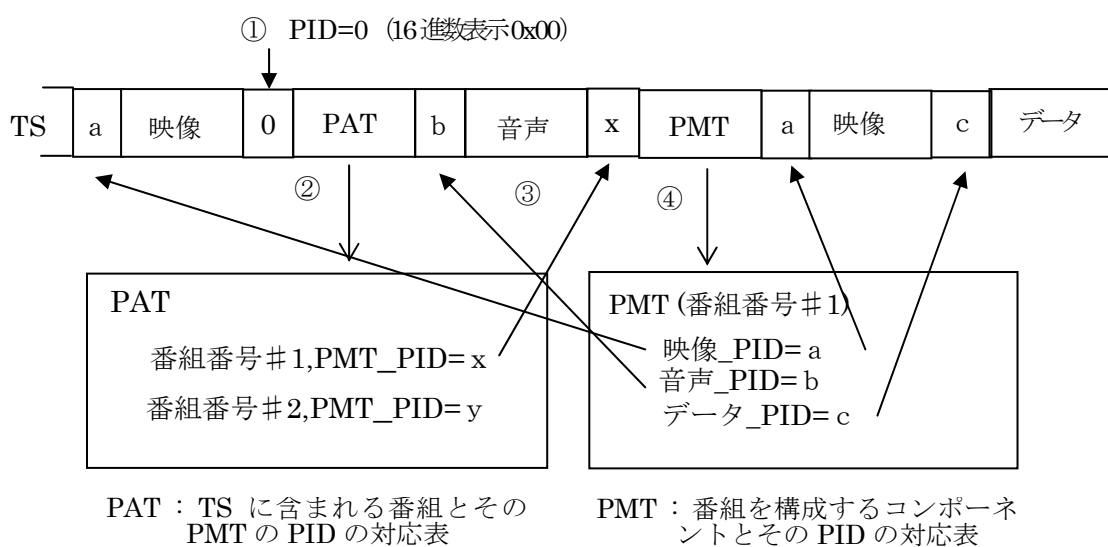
① PID=0（16進数表示0x00）

TS

| a | 映像 | 0 | PAT | b | 音声 | x | PMT | a | 映像 | c | データ |
|---|---|---|---|---|---|---|---|---|---|---|---|

②

③

④

PAT

番組番号＃1,PMT_PID= x

番組番号＃2,PMT_PID= y

PMT (番組番号＃1)

映像_PID= a

音声_PID= b

データ_PID= c

PAT ： TS に含まれる番組とその PMT の PID の対応表

PMT ： 番組を構成するコンポーネントとその PID の対応表